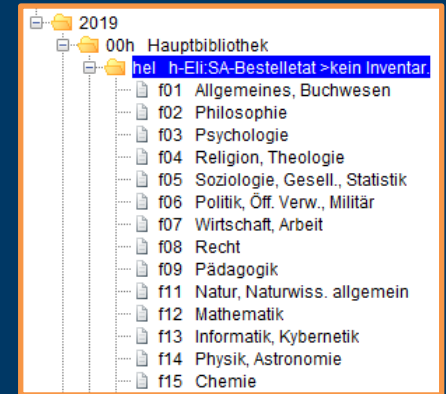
2019
00h Hauptbibliothek
hel h-Eli:SA-Bestelletat >kein Inventar.
f01 Allgemeines, Buchwesen
f02 Philosophie
f03 Psychologie
f04 Religion, Theologie
f05 Soziologie, Gesell., Statistik
f06 Politik, Öff. Verw., Militär
f07 Wirtschaft, Arbeit
f08 Recht
f09 Pädagogik
f11 Natur, Naturwiss. allgemein
f12 Mathematik
f13 Informatik, Kybernetik
f14 Physik, Astronomie
f15 Chemie